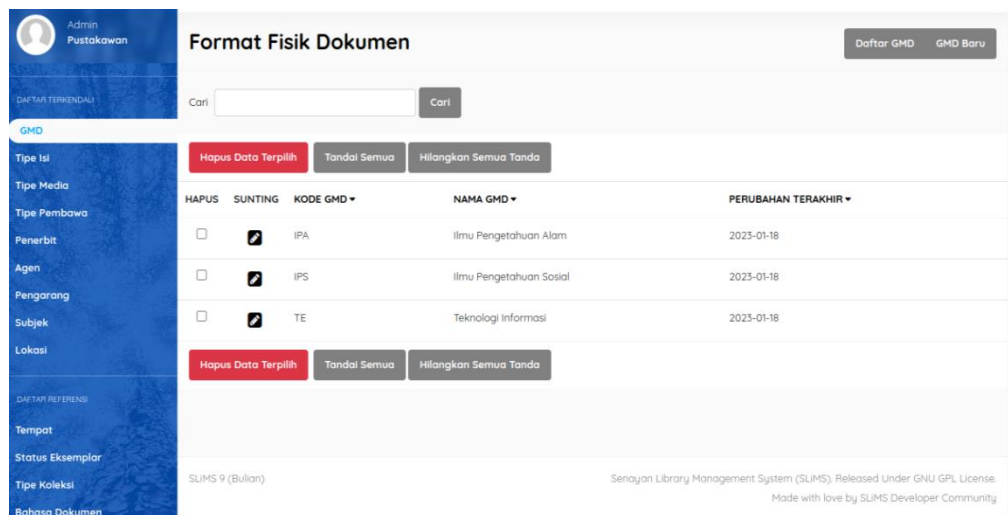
Admin
Pustakawan

DAFTAR TERKENDALI
GMD
Tipe Isi
Tipe Media
Tipe Pembawa
Penerbit
Agen
Pengarang
Subjek
Lokasi

DAFTAR REFERENSI
Tempat
Status Eksemplar
Tipe Koleksi
Bahasa Dokumen

Format Fisik Dokumen

Daftar GMD GMD Baru

Cari Cari

Hapus Data Terpilih Tandai Semua Hilangkan Semua Tanda

| HAPUS | SUNTING | KODE GMD ▾ | NAMA GMD ▾ | PERUBAHAN TERAKHIR ▾ |
|---|---|---|---|---|
| ☐ | | IPA | Ilmu Pengetahuan Alam | 2023-01-18 |
| ☐ | | IPS | Ilmu Pengetahuan Sosial | 2023-01-18 |
| ☐ | | TE | Teknologi Informasi | 2023-01-18 |

Hapus Data Terpilih Tandai Semua Hilangkan Semua Tanda

SLiMS 9 (Bulian)

Senayan Library Management System (SLiMS). Released Under GNU GPL License.
Made with love by SLiMS Developer Community